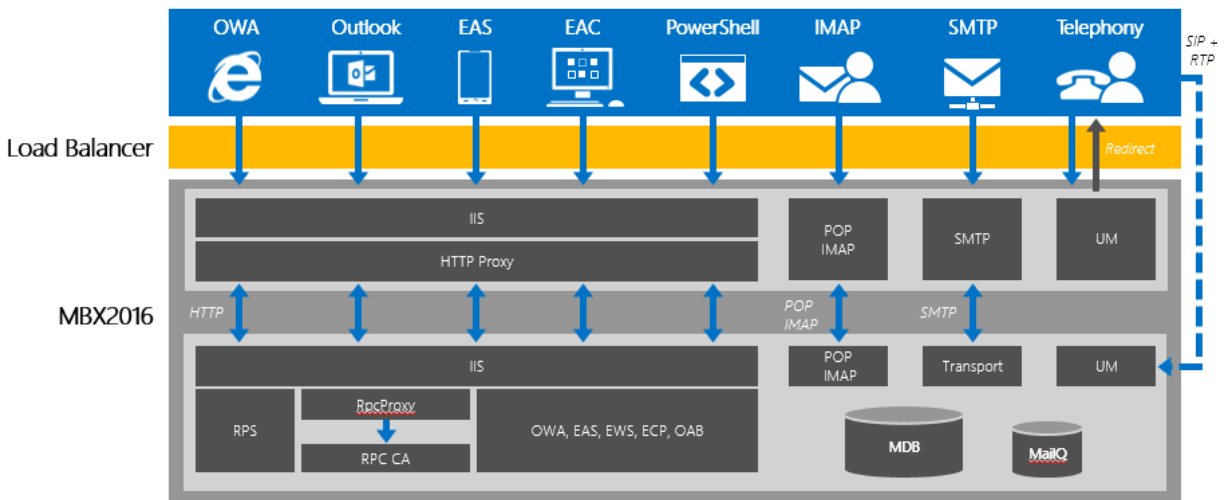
OWA Outlook EAS EAC PowerShell IMAP SMTP Telephony

SIP + RTP

Load Balancer

Redirect

IIS

HTTP Proxy

POP IMAP

SMTP

UM

MBX2016

HTTP

POP IMAP

SMTP

IIS

POP IMAP

Transport

UM

RPS

RpcProxy

RPC CA

OWA, EAS, EWS, ECP, OAB

MDB

MailQ